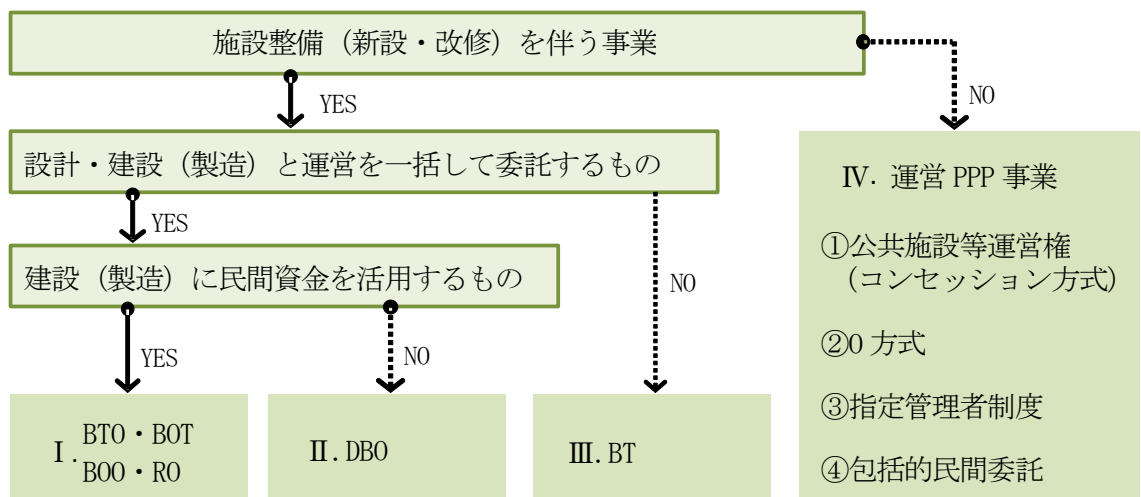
施設整備（新設・改修）を伴う事業

YES

NO

設計・建設（製造）と運営を一括して委託するもの

YES

建設（製造）に民間資金を活用するもの

NO

YES

NO

Ⅰ. BTO・BOT BOO・RO

Ⅱ. DBO

Ⅲ. BT

Ⅳ. 運営 PPP 事業

①公共施設等運営権（コンセッション方式）

②O 方式

③指定管理者制度

④包括的民間委託